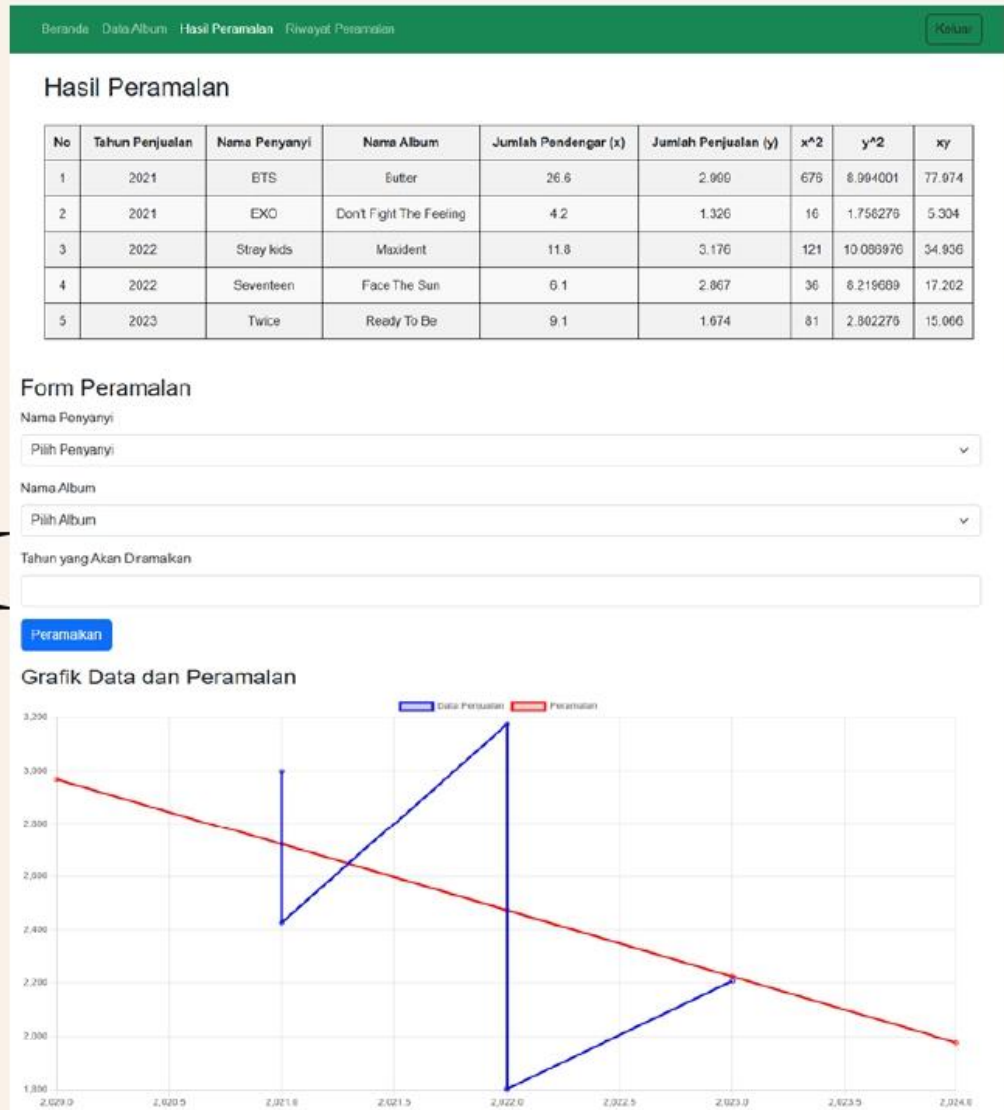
Beranda Data Album Hasil Peramalan Riwayat Peramalan Keluar

Hasil Peramalan

| No | Tahun Penjualan | Nama Penyanyi | Nama Album | Jumlah Pendengar (x) | Jumlah Penjualan (y) | x^2 | y^2 | xy |
|---|---|---|---|---|---|---|---|---|
| 1 | 2021 | BTS | Butter | 26.6 | 2.999 | 676 | 8.994001 | 77.974 |
| 2 | 2021 | EXO | Don't Fight The Feeling | 4.2 | 1.326 | 16 | 1.758276 | 5.304 |
| 3 | 2022 | Stray kids | Maxident | 11.8 | 3.176 | 121 | 10.086976 | 34.936 |
| 4 | 2022 | Seventeen | Face The Sun | 6.1 | 2.867 | 36 | 8.219689 | 17.202 |
| 5 | 2023 | Twice | Ready To Be | 9.1 | 1.674 | 81 | 2.802276 | 15.066 |

Form Peramalan

Nama Penyanyi

Pilih Penyanyi

Nama Album

Pilih Album

Tahun yang Akan Diramalkan

Peramalkan

Grafik Data dan Peramalan

Data Penjualan Peramalan

3,200
3,000
2,800
2,600
2,400
2,200
2,000
1,800

2,020.0 2,020.5 2,021.0 2,021.5 2,022.0 2,022.5 2,023.0 2,023.5 2,024.0